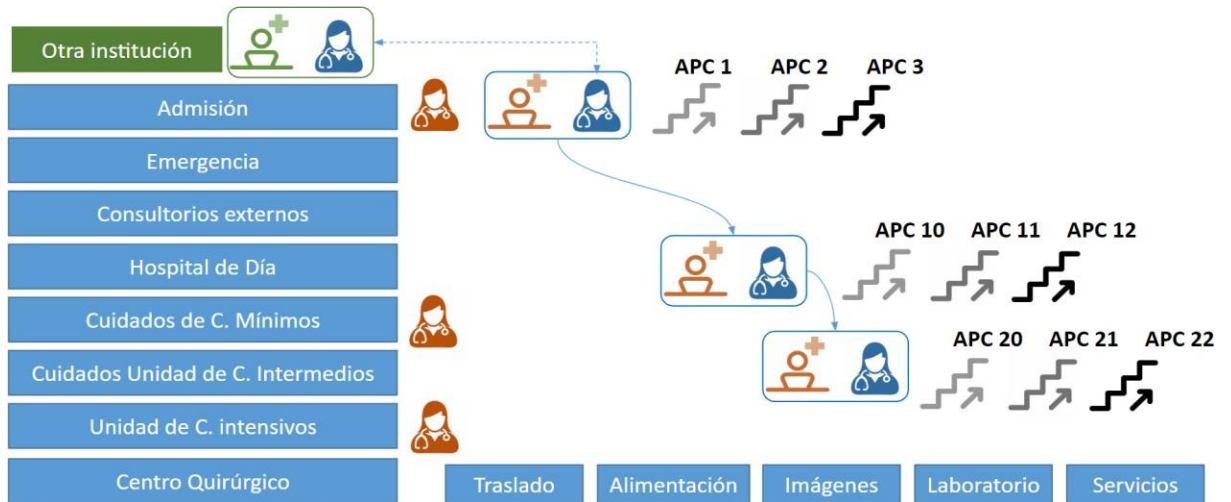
Otra institución

Admisión

Emergencia

Consultorios externos

Hospital de Día

Cuidados de C. Mínimos

Cuidados Unidad de C. Intermedios

Unidad de C. intensivos

Centro Quirúrgico

APC 1 APC 2 APC 3

APC 10 APC 11 APC 12

APC 20 APC 21 APC 22

Traslado Alimentación Imágenes Laboratorio Servicios